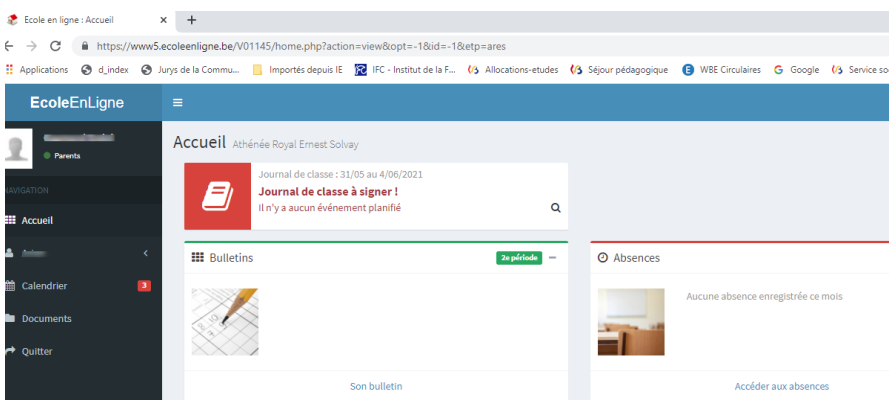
Ecole en ligne : Accueil ×

https://www5.ecoleenligne.be/V01145/home.php?action=view&opt=-1&id=-1&etp=ares

Applications d_index Jurys de la Commu... Importés depuis IE IFC - Institut de la F... Allocations-etudes Séjour pédagogique WBE Circulaires Google Service so

EcoleEnLigne

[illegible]
Parents

NAVIGATION

Accueil

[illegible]

Calendrier 3

Documents

Quitter

Accueil Athénée Royal Ernest Solvay

Journal de classe : 31/05 au 4/06/2021
Journal de classe à signer !
Il n'y a aucun événement planifié

Bulletins 2e période

Son bulletin

Absences

Aucune absence enregistrée ce mois

Accéder aux absences